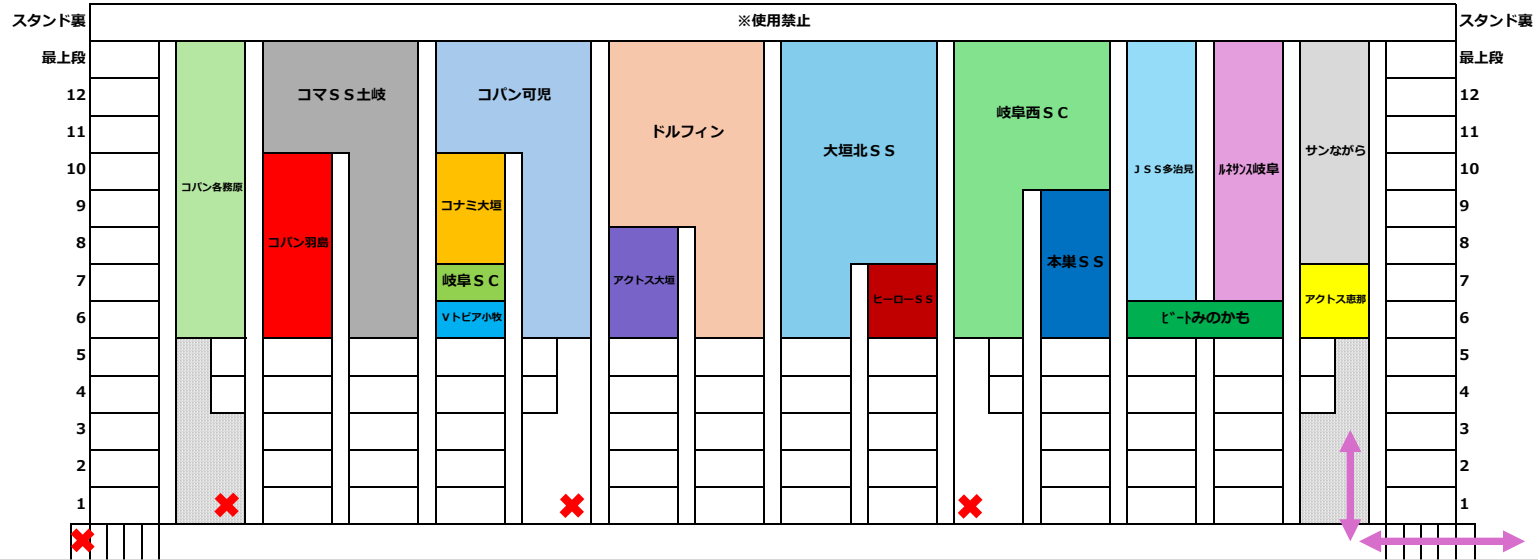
スタンド裏
最上段
12
11
10
9
8
7
6
5
4
3
2
1

※使用禁止

コパン各務原
コマＳＳ土岐
コパン羽島
コパン可児
コナミ大垣
岐阜ＳＣ
Ｖトピア小牧
ドルフィン
アクトス大垣
大垣北ＳＳ
ヒーローＳＳ
岐阜西ＳＣ
本巣ＳＳ
ＪＳＳ多治見
ﾙﾈｻﾝｽ岐阜
ﾋﾞｰﾄみのかも
サンながら
アクトス恵那

スタンド裏
最上段
12
11
10
9
8
7
6
5
4
3
2
1